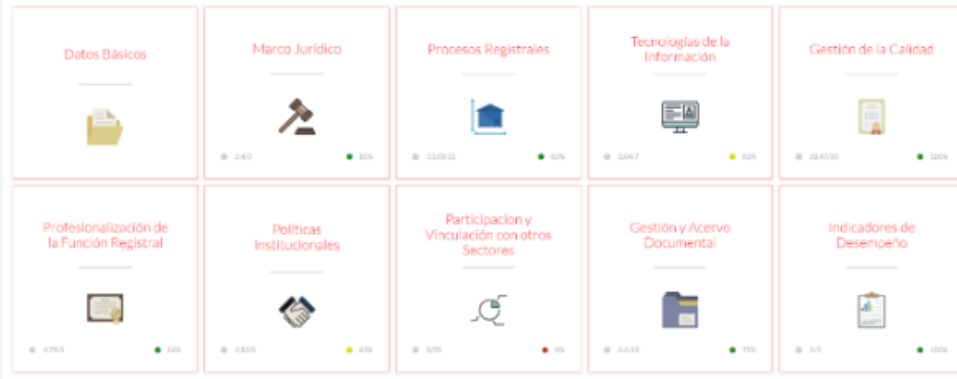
Datos Básicos

Marco Jurídico

2/4/3 | 50%

Procesos Registrales

13/20/15 | 82%

Tecnologías de la Información

2/24/7 | 60%

Gestión de la Calidad

23/47/10 | 100%

Profesionalización de la Función Registral

4/39/3 | 84%

Políticas Institucionales

2/10/5 | 43%

Participacion y Vinculación con otros Sectores

0/20 | 0%

Gestión y Acervo Documental

16/15 | 75%

Indicadores de Desempeño

5/5 | 100%